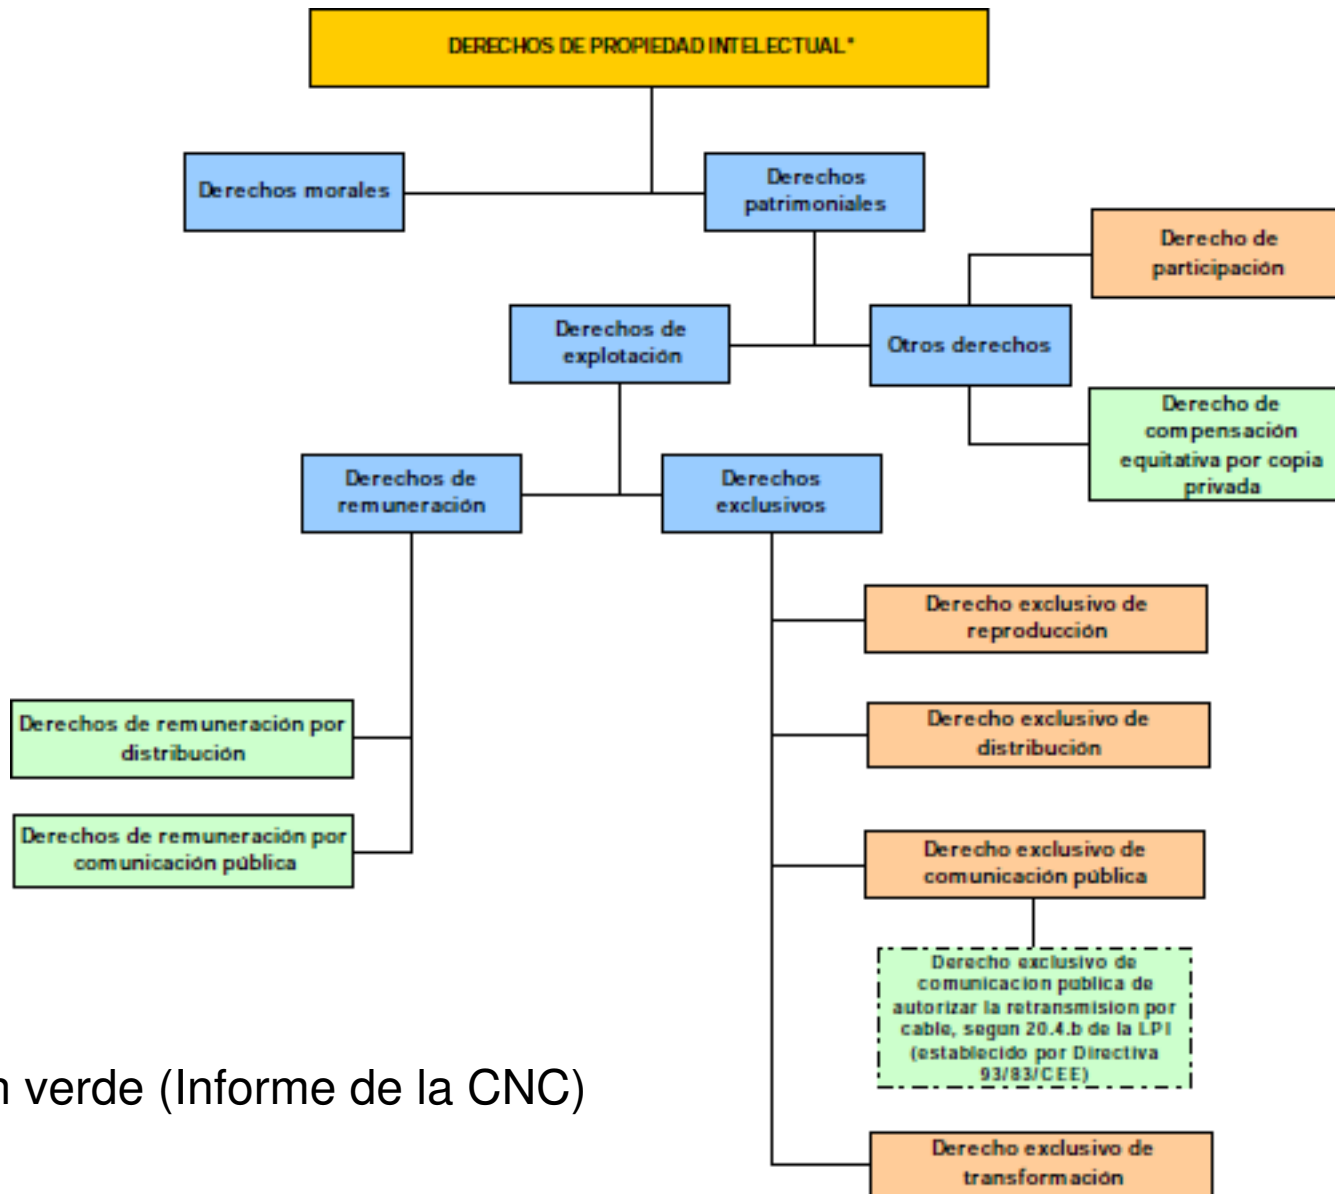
DERECHOS DE PROPIEDAD INTELECTUAL*

Derechos morales

Derechos patrimoniales

Derecho de participación

Derechos de explotación

Otros derechos

Derecho de compensación equitativa por copia privada

Derechos de remuneración

Derechos exclusivos

Derecho exclusivo de reproducción

Derechos de remuneración por distribución

Derecho exclusivo de distribución

Derechos de remuneración por comunicación pública

Derecho exclusivo de comunicación pública

Derecho exclusivo de comunicacion publica de autorizar la retransmision por cable, segun 20.4.b de la LPI (establecido por Directiva 93/83/CEE)

n verde (Informe de la CNC)

Derecho exclusivo de transformación